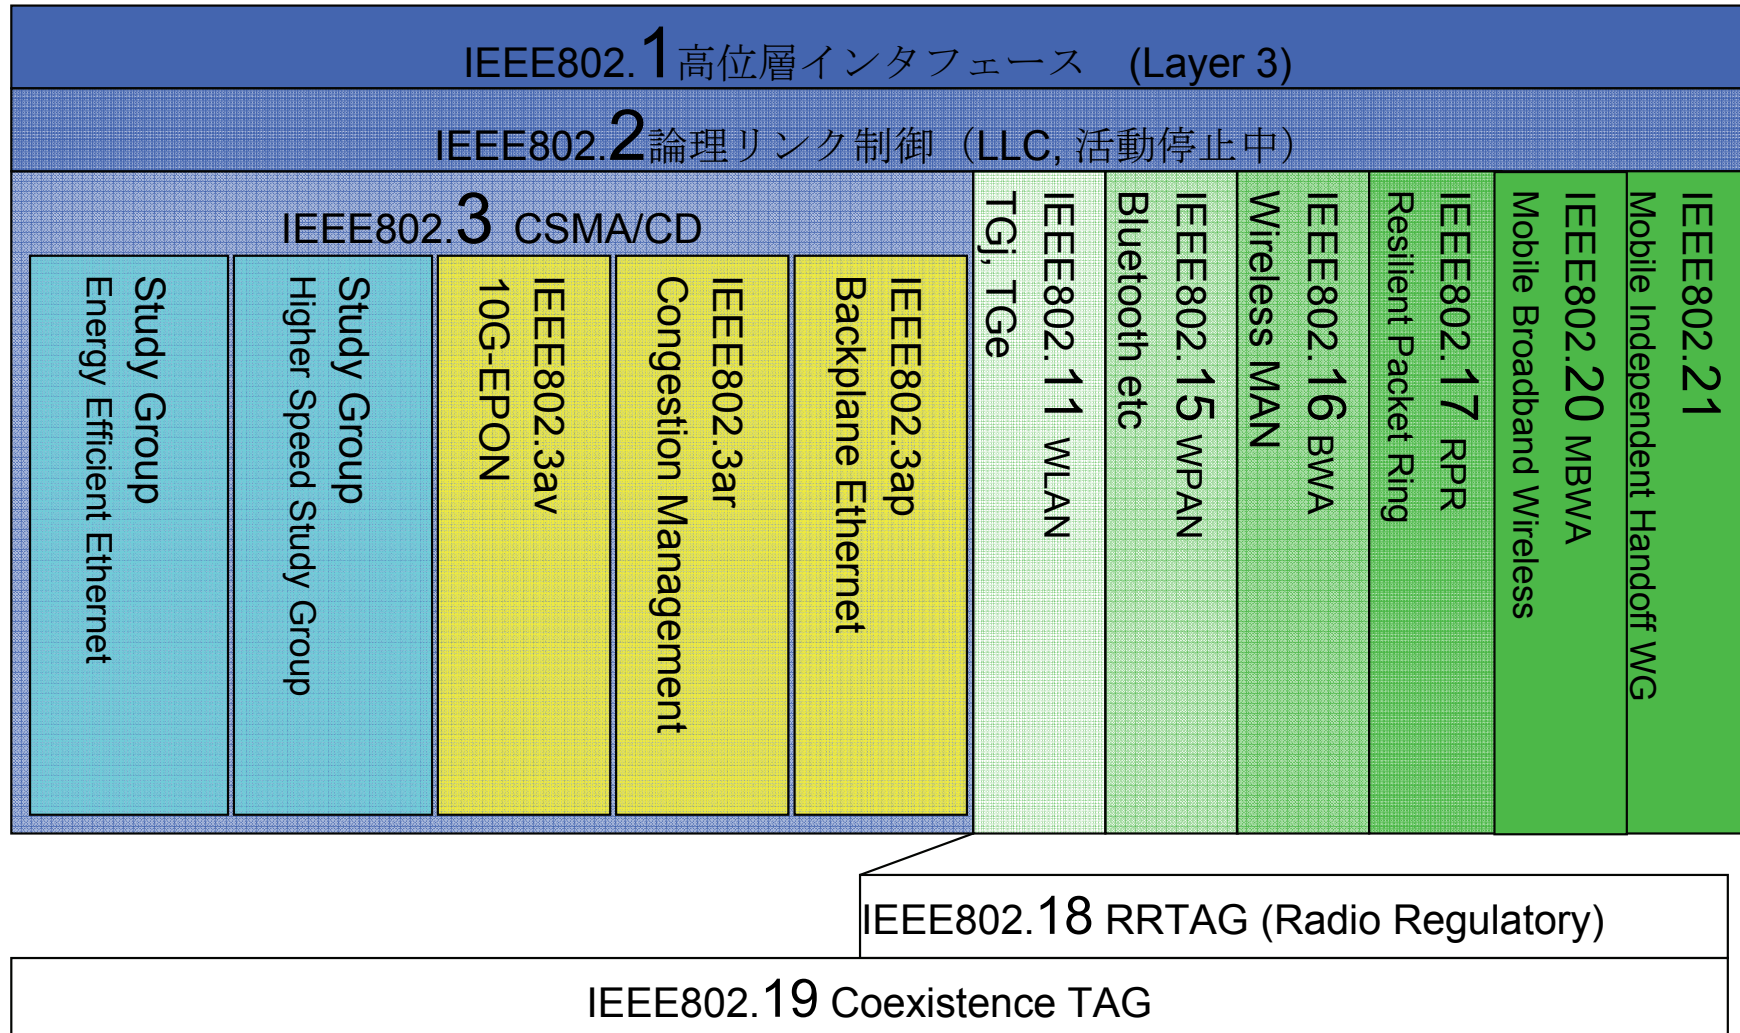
IEEE802.1高位層インタフェース　(Layer 3)

IEEE802.2論理リンク制御（LLC, 活動停止中）

IEEE802.3 CSMA/CD

Study Group
Energy Efficient Ethernet

Study Group
Higher Speed Study Group

IEEE802.3av
10G-EPON

IEEE802.3ar
Congestion Management

IEEE802.3ap
Backplane Ethernet

IEEE802.11 WLAN
TGj, TGe

IEEE802.15 WPAN
Bluetooth etc

IEEE802.16 BWA
Wireless MAN

IEEE802.17 RPR
Resilient Packet Ring

IEEE802.20 MBWA
Mobile Broadband Wireless

IEEE802.21
Mobile Independent Handoff WG

IEEE802.18 RRTAG (Radio Regulatory)

IEEE802.19 Coexistence TAG